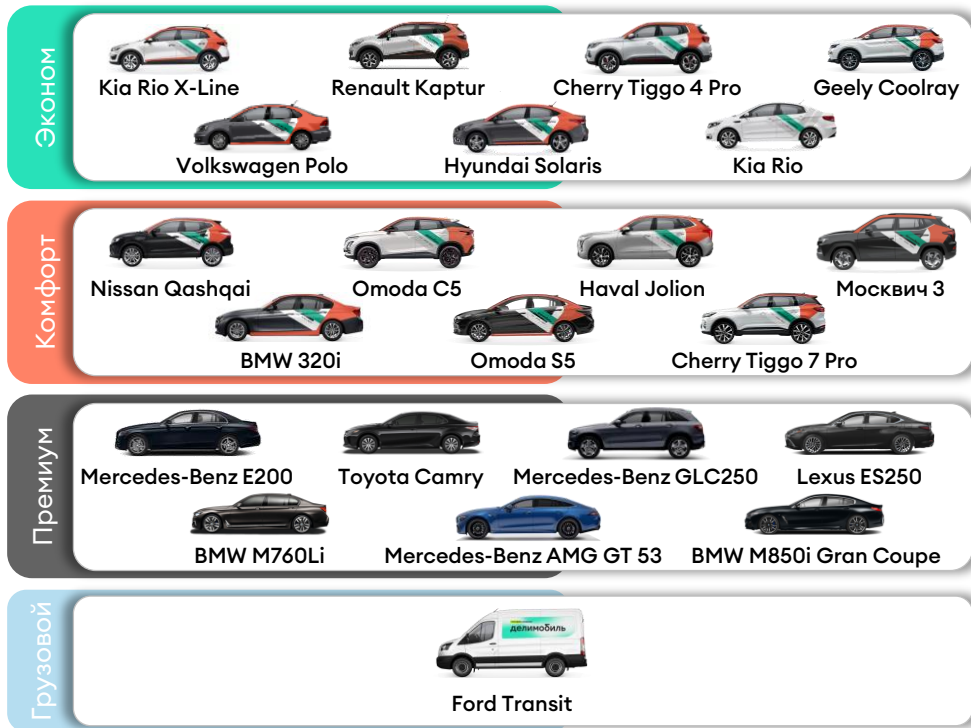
Эконом

Kia Rio X-Line
Renault Kaptur
Cherry Tiggo 4 Pro
Geely Coolray
Volkswagen Polo
Hyundai Solaris
Kia Rio

Комфорт

Nissan Qashqai
Omoda C5
Haval Jolion
Москвич 3
BMW 320i
Omoda S5
Cherry Tiggo 7 Pro

Премиум

Mercedes-Benz E200
Toyota Camry
Mercedes-Benz GLC250
Lexus ES250
BMW M760Li
Mercedes-Benz AMG GT 53
BMW M850i Gran Coupe

Грузовой

делимобиль

Ford Transit